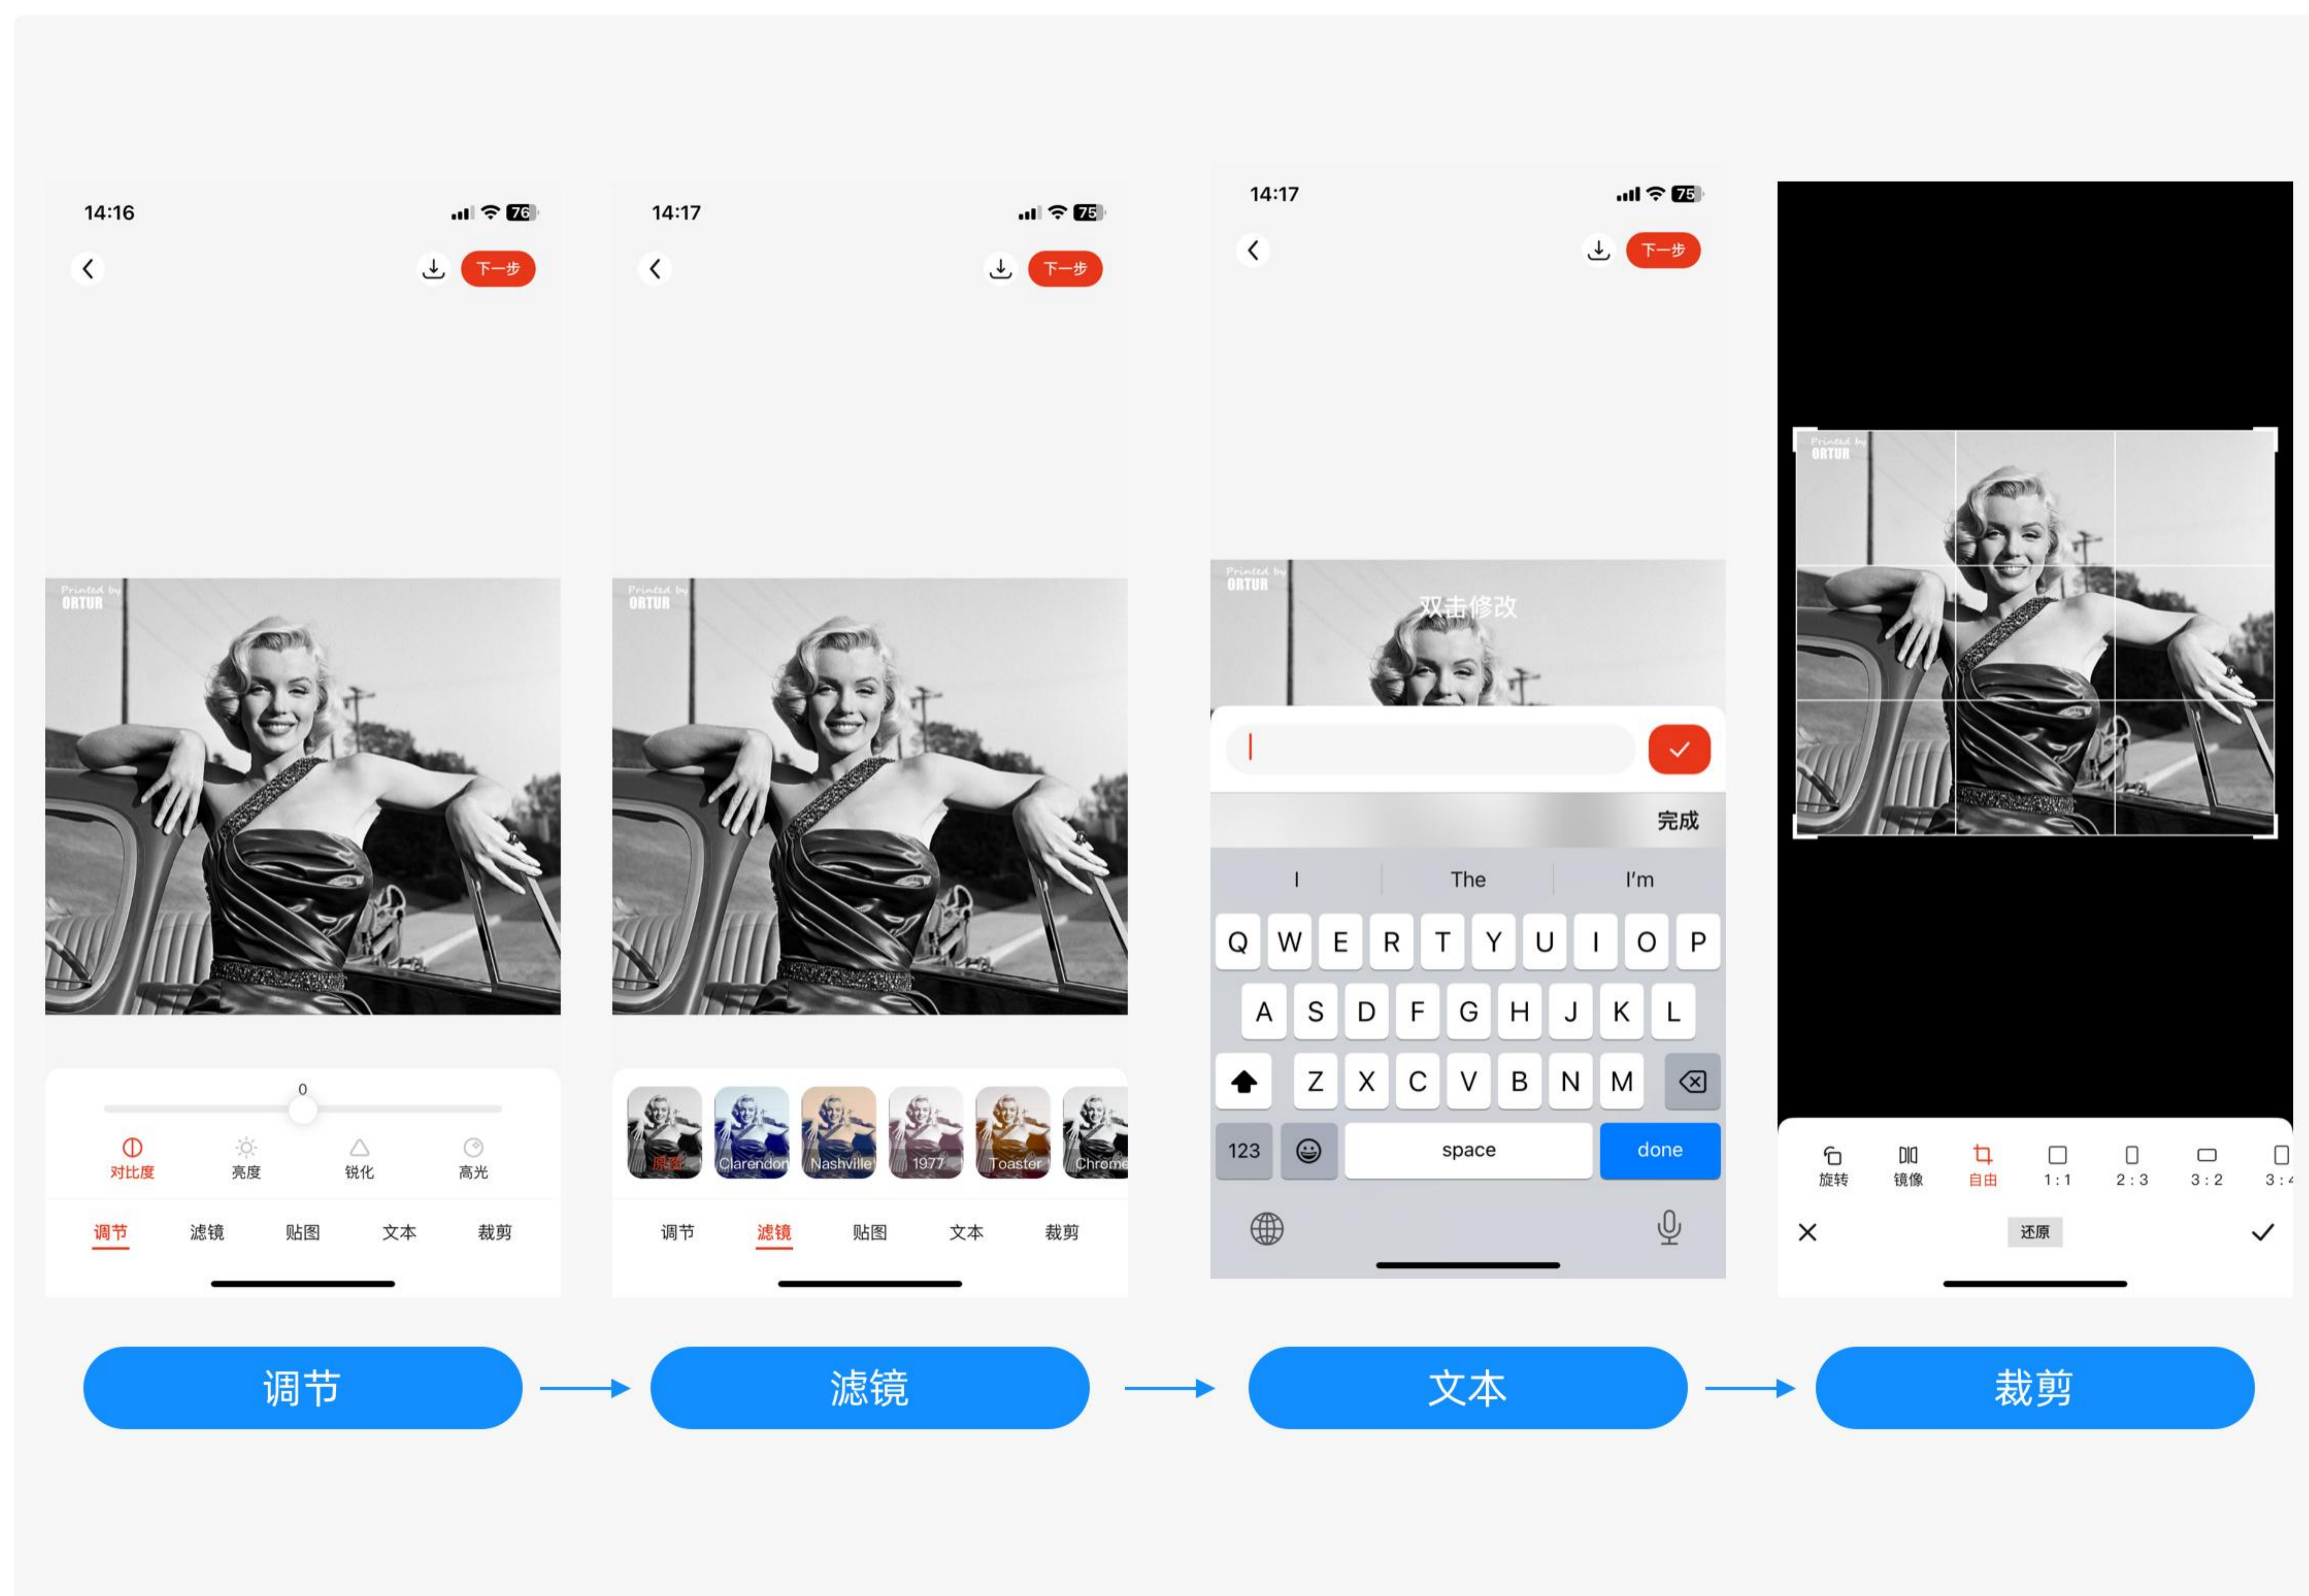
14:16

76

下一步

Printed by
ORTUR

0

对比度 亮度 锐化 高光

调节 滤镜 贴图 文本 裁剪

14:17

75

下一步

Printed by
ORTUR

原图 Clarendon Nashville 1977 Toaster Chrome

调节 滤镜 贴图 文本 裁剪

14:17

75

下一步

Printed by
ORTUR

双击修改

完成

I The I'm

Q W E R T Y U I O P

A S D F G H J K L

Z X C V B N M

123 space done

Printed by
ORTUR

旋转 镜像 自由 1:1 2:3 3:2 3:4

还原

调节

滤镜

文本

裁剪